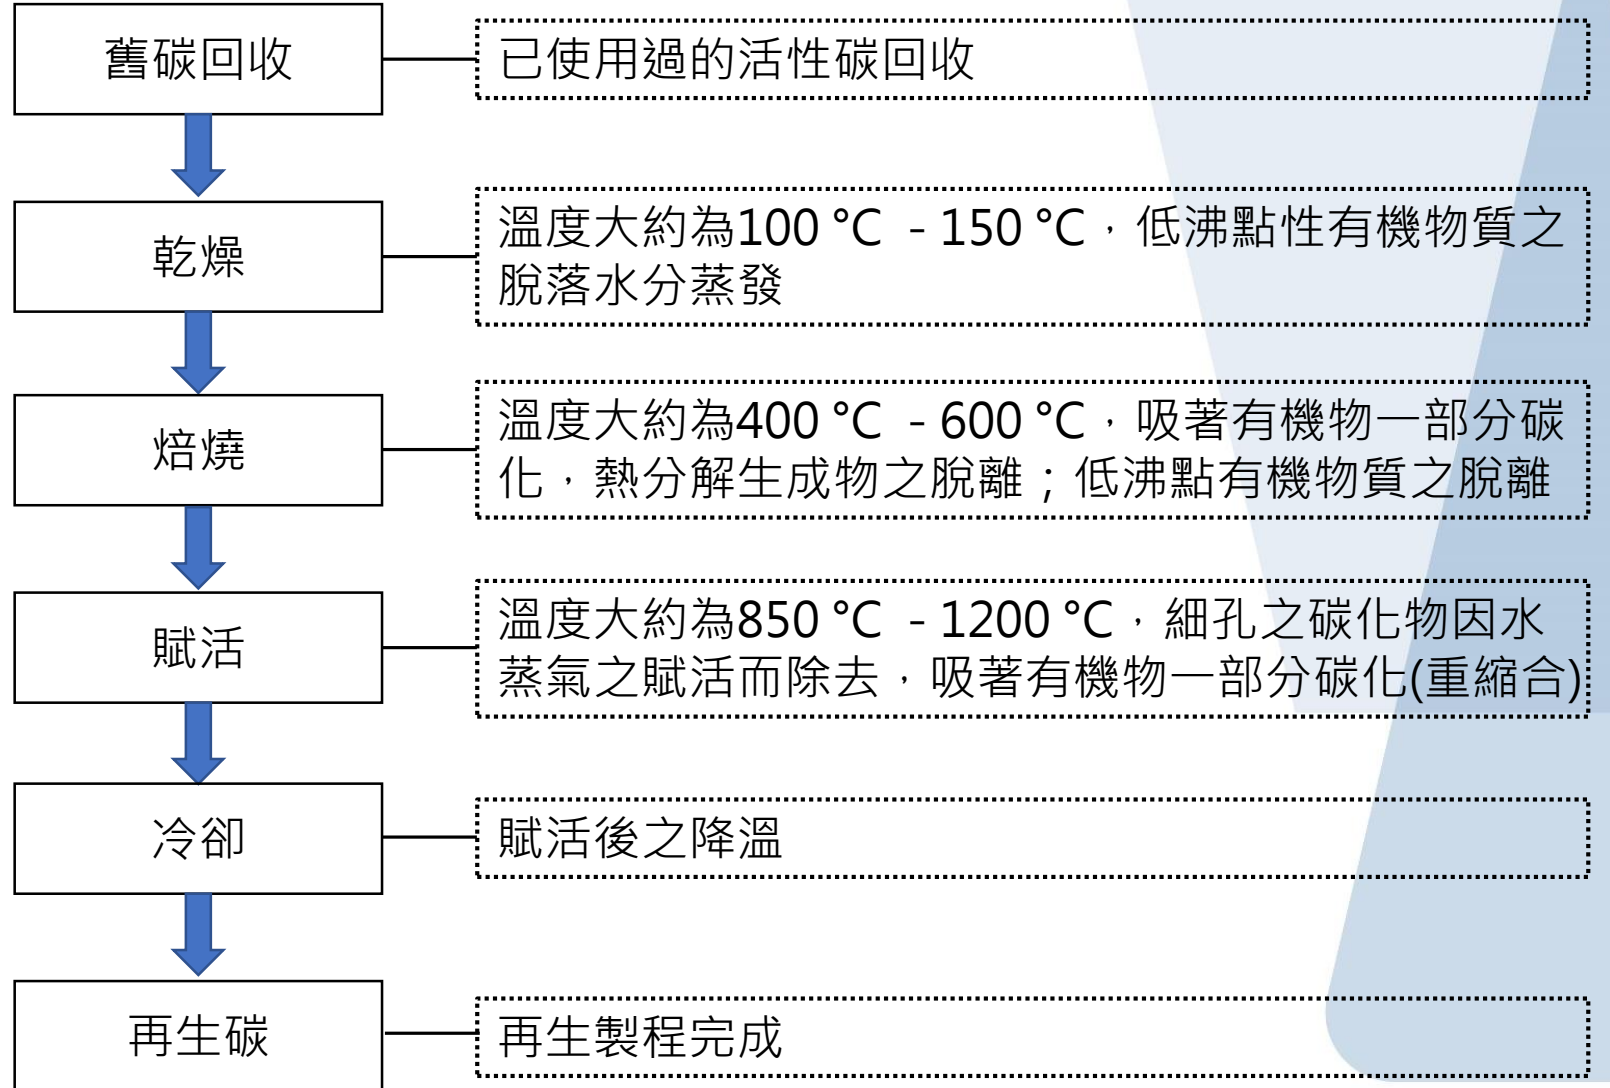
舊碳回收

已使用過的活性碳回收

乾燥

溫度大約為100 °C - 150 °C，低沸點性有機物質之脫落水分蒸發

焙燒

溫度大約為400 °C - 600 °C，吸著有機物一部分碳化，熱分解生成物之脫離；低沸點有機物質之脫離

賦活

溫度大約為850 °C - 1200 °C，細孔之碳化物因水蒸氣之賦活而除去，吸著有機物一部分碳化(重縮合)

冷卻

賦活後之降溫

再生碳

再生製程完成